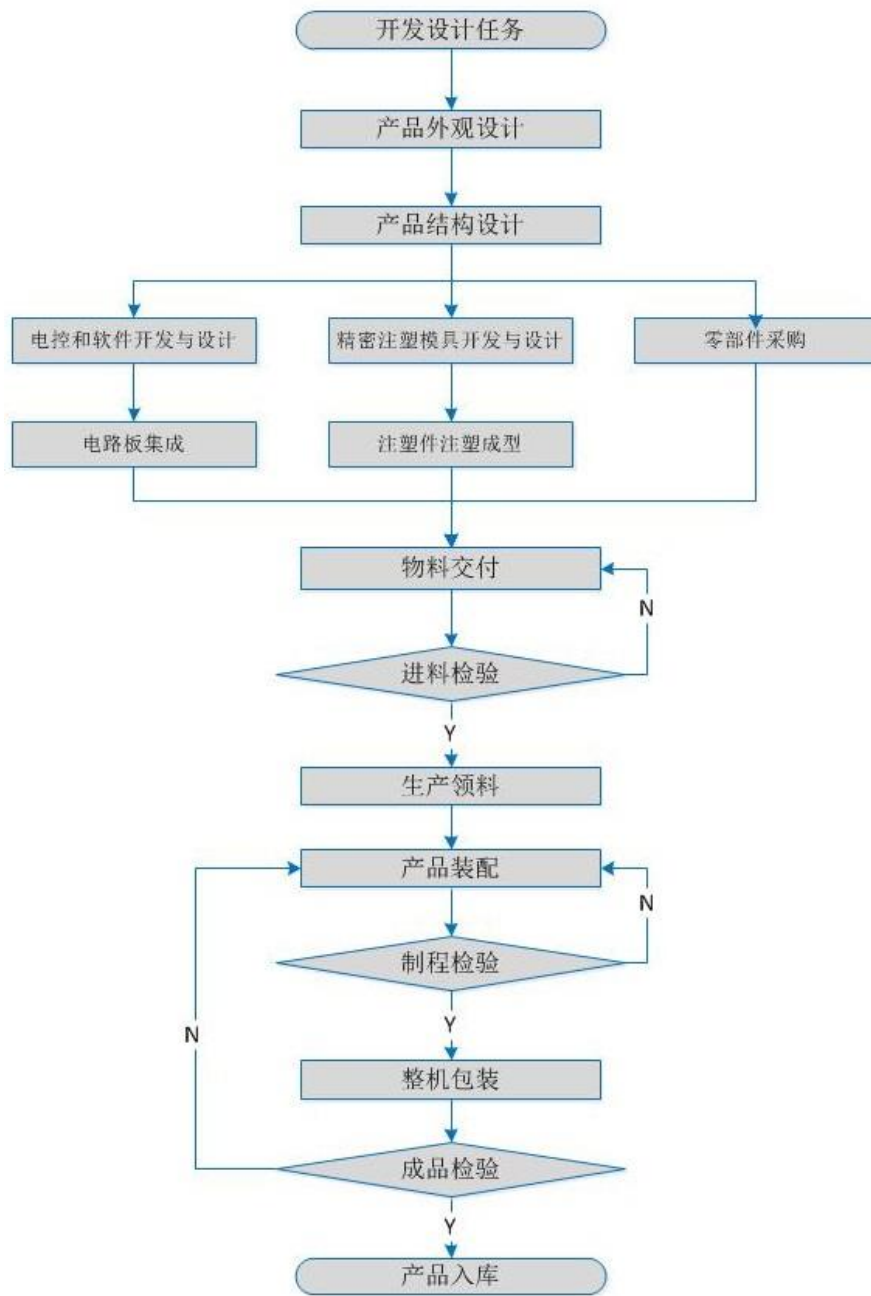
开发设计任务

产品外观设计

产品结构设计

电控和软件开发与设计

精密注塑模具开发与设计

零部件采购

电路板集成

注塑件注塑成型

物料交付

N

进料检验

Y

生产领料

产品装配

N

制程检验

Y

N

整机包装

成品检验

Y

产品入库